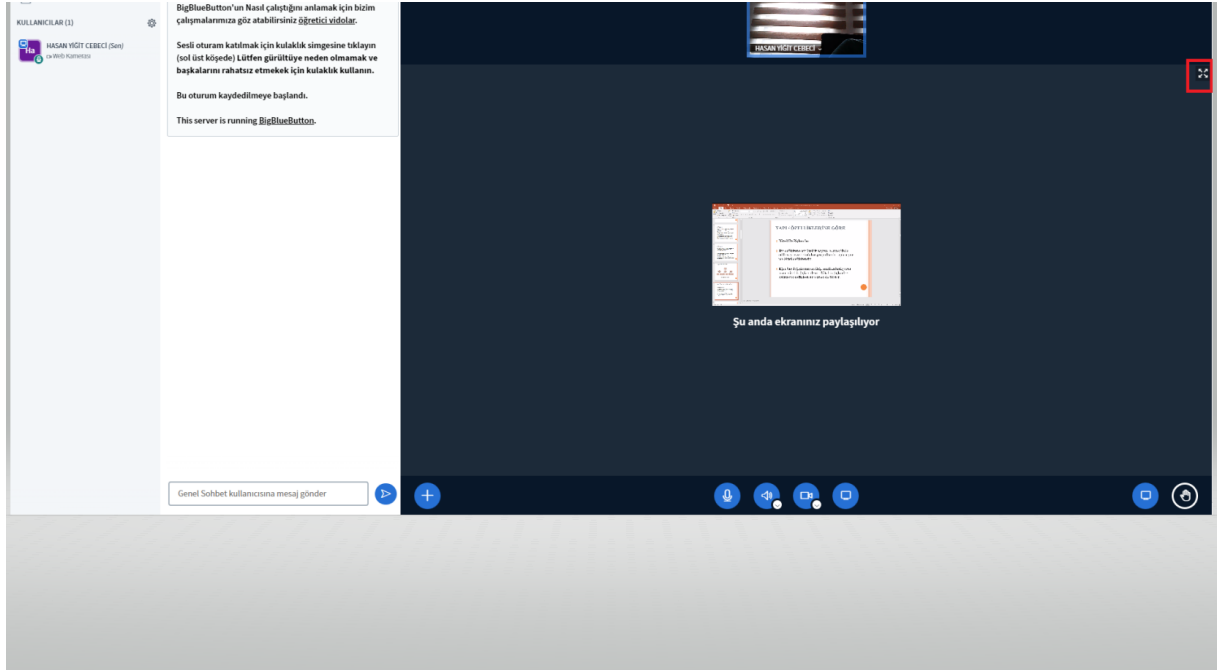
KULLANICILAR (1)

Ha

HASAN YİĞİT CEBECİ (Sen)
Web Kamerası

BigBlueButton'un Nasıl çalıştığını anlamak için bizim çalışmalarımıza göz atabilirsiniz öğretici vidolar.

Sesli oturam katılmak için kulaklık simgesine tıklayın (sol üst köşede) Lütfen gürültüye neden olmamak ve başkalarını rahatsız etmekek için kulaklık kullanın.

Bu oturum kaydedilmeye başlandı.

This server is running BigBlueButton.

HASAN YİĞİT CEBECİ

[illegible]

Şu anda ekranınız paylaşılıyor

Genel Sohbet kullanıcısına mesaj gönder